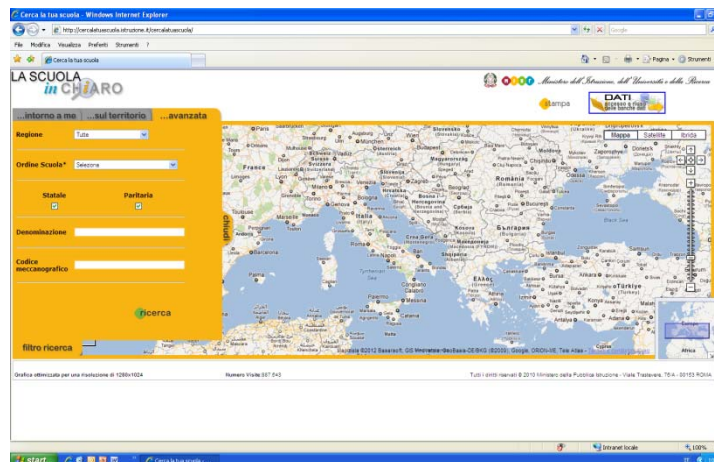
Cerca la tua scuola - Windows Internet Explorer

http://cercalatuascuola.istruzione.it/cercalatuascuola/

Google

File Modifica Visualizza Preferiti Strumenti ?

Cerca la tua scuola

Pagina Strumenti

LA SCUOLA in CHIARO

Ministero dell'Istruzione, dell'Università e della Ricerca

Stampa

DATI

...intorno a me ...sul territorio ...avanzata

Regione Tutte

Ordine Scuola* Seleziona

Statale Paritaria

Denominazione

Codice meccanografico

ricerca

filtro ricerca

chiudi

Mappa Satellite Ibrida

France Italia Roma Napoli Palermo România Bucureşti България Ελλάς Türkiye Black Sea Tyrrhenian Sea Ionian Sea Tunisie Africa

Dati cartografici ©2012 Basarsoft, GIS Innovatsia, Geo Basis-DE/BKG (©2009), Google, ORION-ME, Tele Atlas

Grafica ottimizzata per una risoluzione di 1280x1024

Numero Visite:207.543

Tutti i diritti riservati © 2010 Ministero della Pubblica Istruzione - Viale Trastevere, 76/A - 00153 ROMA

Intranet locale

100%

start

Cerca la tua scuola